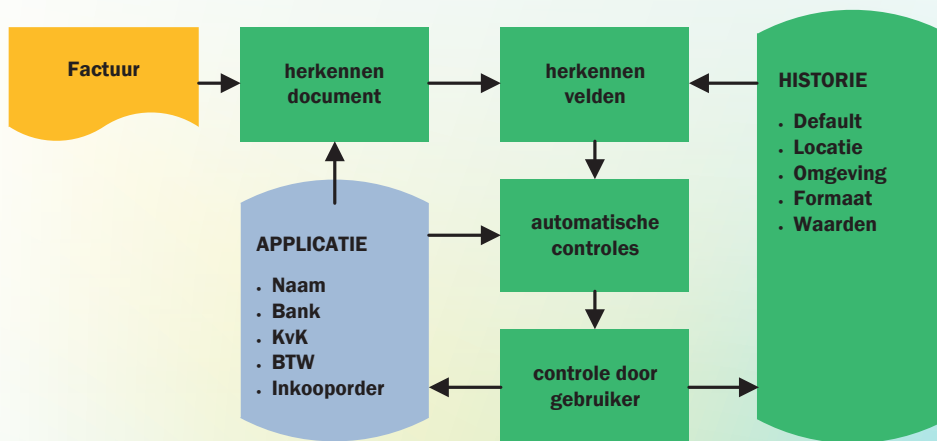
Factuur

herkennen document

herkennen velden

HISTORIE

- Default
- Locatie
- Omgeving
- Formaat
- Waarden

automatische controles

APPLICATIE

- Naam
- Bank
- KvK
- BTW
- Inkooporder

controle door gebruiker